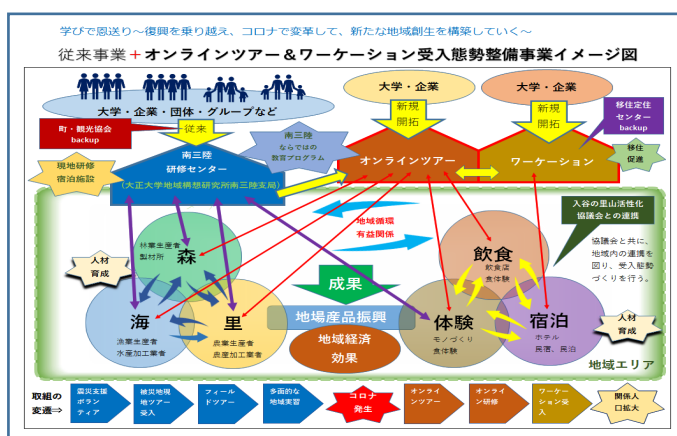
学びで恩送り～復興を乗り越え、コロナで変革して、新たな地域創生を構築していく～

従来事業＋オンラインツアー＆ワーケーション受入態勢整備事業イメージ図

大学・企業・団体・グループなど

町・観光協会 backup

従来

南三陸 ならではの教育プログラム

大学・企業

新規開拓

大学・企業

新規開拓

移住定住センター backup

移住促進

現地研修 宿泊施設

南三陸 研修センター （大正大学地域構想研究所南三陸支局）

オンラインツアー

ワーケーション

入谷の里山活性化協議会との連携

協議会と共に、地域内の連携を図り、受入態勢づくりを行う。

地域循環 有益関係

人材育成

林業生産者 製材所

森

飲食

飲食店 食体験

成果

海

漁業生産者 水産加工業者

里

農業生産者 農産加工業者

地場産品振興

地域経済効果

体験

モノづくり 食体験

宿泊

ホテル 民宿、民泊

人材育成

地域エリア

取組の変遷⇒

震災支援 ボランティア

被災地視 地ツアー 受入

フィールドツアー

多面的な 地域実習

コロナ 発生

オンライン ツアー

オンライン 研修

ワーケーション受入

関係人口拡大